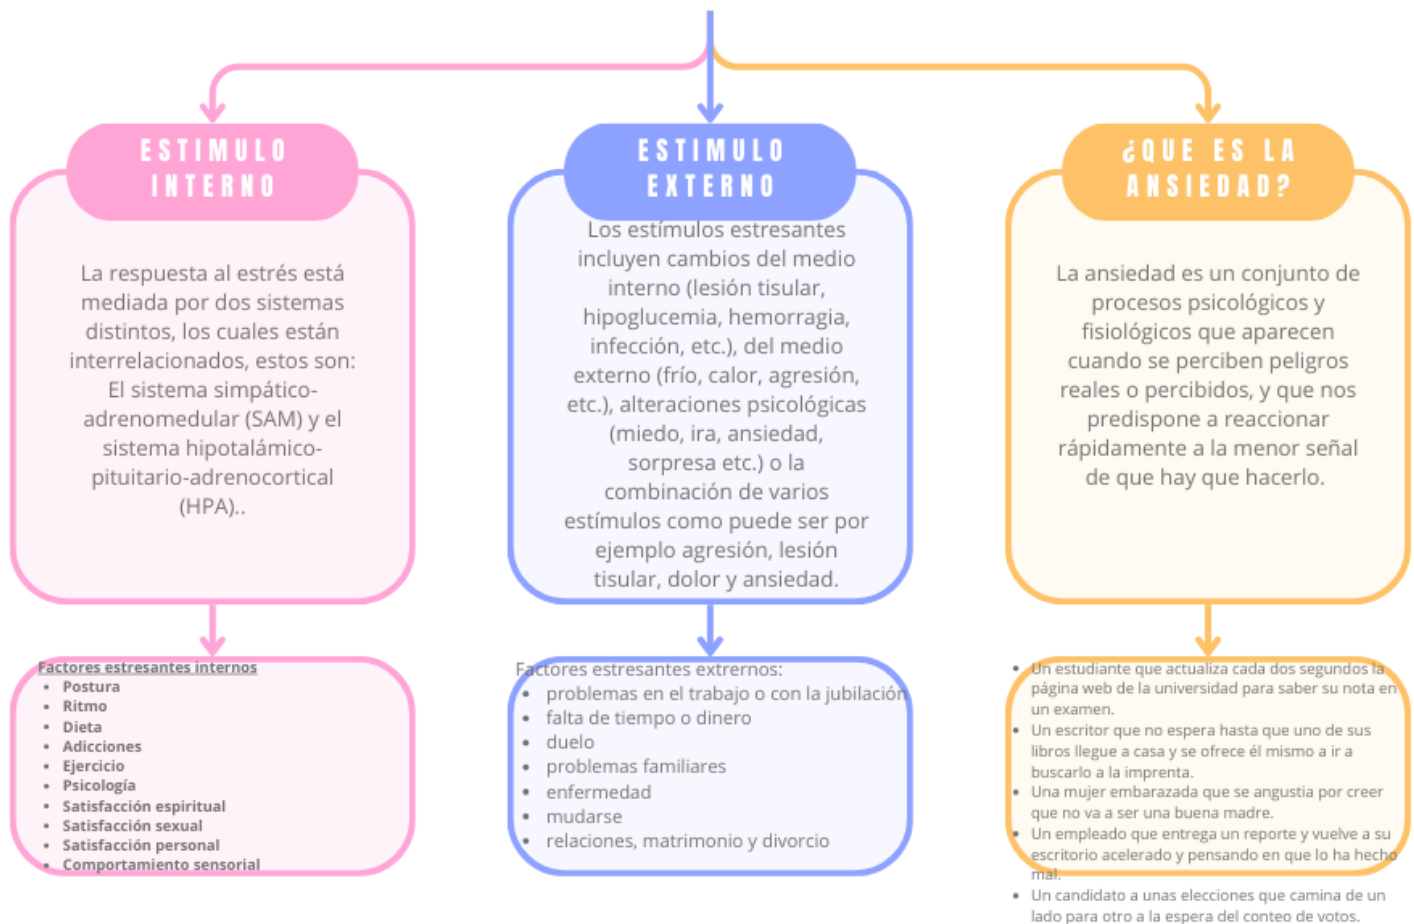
ESTIMULO INTERNO

La respuesta al estrés está mediada por dos sistemas distintos, los cuales están interrelacionados, estos son: El sistema simpático-adrenomedular (SAM) y el sistema hipotalámico-pituitario-adrenocortical (HPA)..

Factores estresantes internos
- Postura
- Ritmo
- Dieta
- Adicciones
- Ejercicio
- Psicología
- Satisfacción espiritual
- Satisfacción sexual
- Satisfacción personal
- Comportamiento sensorial

ESTIMULO EXTERNO

Los estímulos estresantes incluyen cambios del medio interno (lesión tisular, hipoglucemia, hemorragia, infección, etc.), del medio externo (frío, calor, agresión, etc.), alteraciones psicológicas (miedo, ira, ansiedad, sorpresa etc.) o la combinación de varios estímulos como puede ser por ejemplo agresión, lesión tisular, dolor y ansiedad.

Factores estresantes extrernos:
- problemas en el trabajo o con la jubilación
- falta de tiempo o dinero
- duelo
- problemas familiares
- enfermedad
- mudarse
- relaciones, matrimonio y divorcio

¿QUE ES LA ANSIEDAD?

La ansiedad es un conjunto de procesos psicológicos y fisiológicos que aparecen cuando se perciben peligros reales o percibidos, y que nos predispone a reaccionar rápidamente a la menor señal de que hay que hacerlo.

- Un estudiante que actualiza cada dos segundos la página web de la universidad para saber su nota en un examen.
- Un escritor que no espera hasta que uno de sus libros llegue a casa y se ofrece él mismo a ir a buscarlo a la imprenta.
- Una mujer embarazada que se angustia por creer que no va a ser una buena madre.
- Un empleado que entrega un reporte y vuelve a su escritorio acelerado y pensando en que lo ha hecho mal.
- Un candidato a unas elecciones que camina de un lado para otro a la espera del conteo de votos.